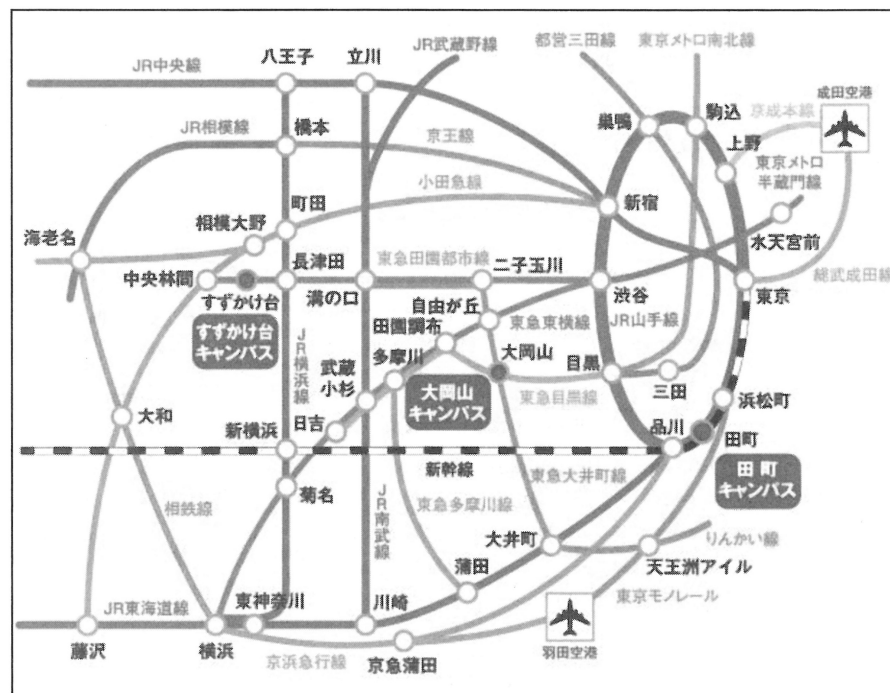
JR中央線
八王子
立川
JR武蔵野線
都営三田線
東京メトロ南北線
成田空港
JR相模線
橋本
京王線
巣鴨
駒込
京成本線
上野
東京メトロ半蔵門線
小田急線
町田
新宿
相模大野
海老名
水天宮前
長津田
東急田園都市線
二子玉川
総武成田線
中央林間
すずかけ台
溝の口
渋谷
東京
自由が丘
すずかけ台キャンパス
田園調布
東急東横線
JR山手線
JR横浜線
武蔵小杉
多摩川
大岡山
目黒
大岡山キャンパス
三田
大和
東急目黒線
浜松町
新横浜
日吉
品川
田町
新幹線
東急大井町線
田町キャンパス
菊名
JR南武線
東急多摩川線
相鉄線
大井町
りんかい線
蒲田
天王洲アイル
JR東海道線
東神奈川
川崎
東京モノレール
藤沢
横浜
京浜急行線
京急蒲田
羽田空港